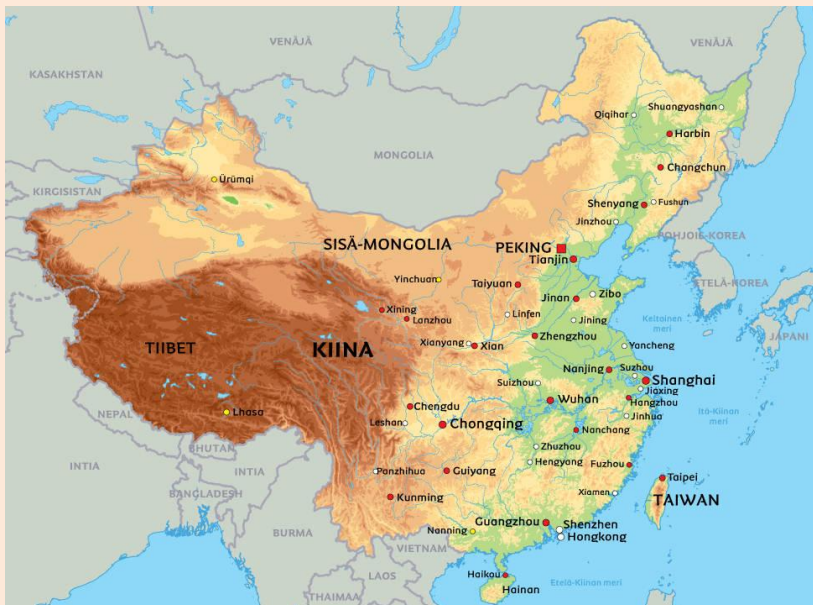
VENÄJÄ
VENÄJÄ
KASAKHSTAN
Qiqihar
Shuangyashan
Harbin
Ürümqi
MONGOLIA
Changchun
KIRGISTAN
Shenyang
Fushun
Jinzhou
POHJOIS-KOREA
SISÄ-MONGOLIA
PEKING
Tianjin
ETELÄ-KOREA
Yinchuan
Taiyuan
Jinan
Zibo
Xining
Lanzhou
Linfen
Jining
Keltainen meri
JAPANI
TIIBET
KIINA
Xianyang
Xian
Zhengzhou
Yancheng
Nanjing
Suzhou
Shanghai
Suizhou
Jiaxing
NEPAL
Lhasa
Chengdu
Wuhan
Hangzhou
Jinhua
Itä-Kiinan meri
BHUTAN
Leshan
Chongqing
Nanchang
Zhuzhou
INTIA
INTIA
Hengyang
Fuzhou
Panzhihua
Guiyang
Taipei
BANGLADESH
Kunming
Xiamen
TAIWAN
BURMA
Guangzhou
Shenzhen
Nanning
Hongkong
VIETNAM
LAOS
Haikou
Etelä-Kiinan meri
Hainan